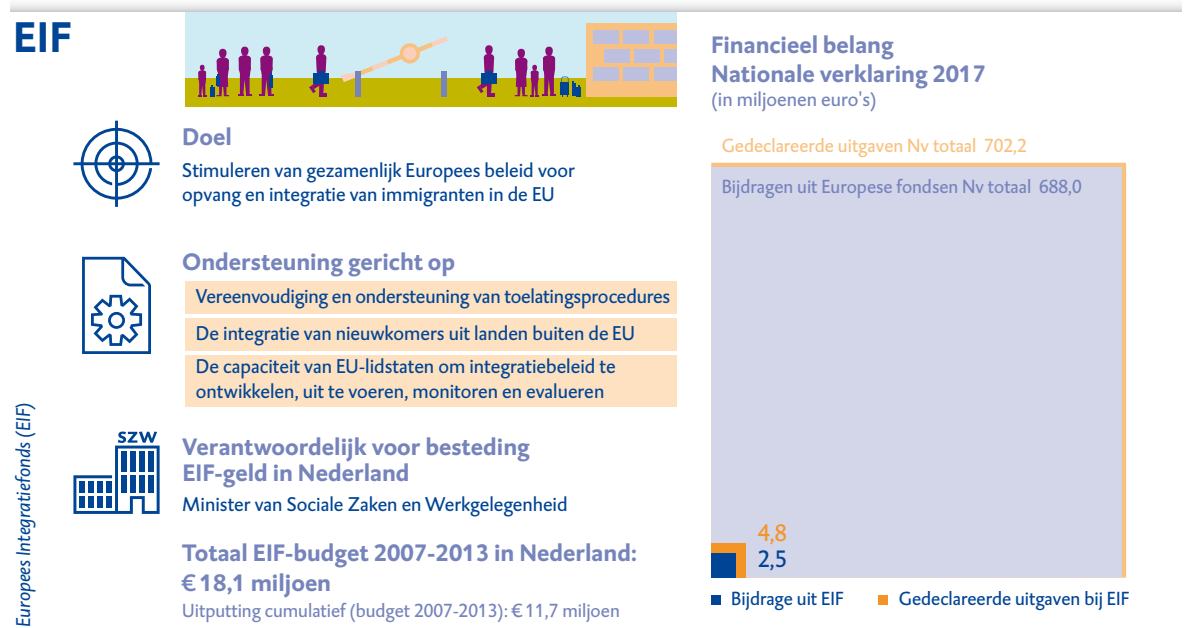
EIF

Doel

Stimuleren van gezamenlijk Europees beleid voor opvang en integratie van immigranten in de EU

Ondersteuning gericht op

Vereenvoudiging en ondersteuning van toelatingsprocedures

De integratie van nieuwkomers uit landen buiten de EU

De capaciteit van EU-lidstaten om integratiebeleid te ontwikkelen, uit te voeren, monitoren en evalueren

SZW

Verantwoordelijk voor besteding EIF-geld in Nederland

Minister van Sociale Zaken en Werkgelegenheid

Totaal EIF-budget 2007-2013 in Nederland: € 18,1 miljoen

Uitputting cumulatief (budget 2007-2013): € 11,7 miljoen

Europees Integratiefonds (EIF)

Financieel belang Nationale verklaring 2017
(in miljoenen euro's)

Gedeclareerde uitgaven Nv totaal 702,2

Bijdragen uit Europese fondsen Nv totaal 688,0

4,8
2,5

Bijdrage uit EIF
Gedeclareerde uitgaven bij EIF